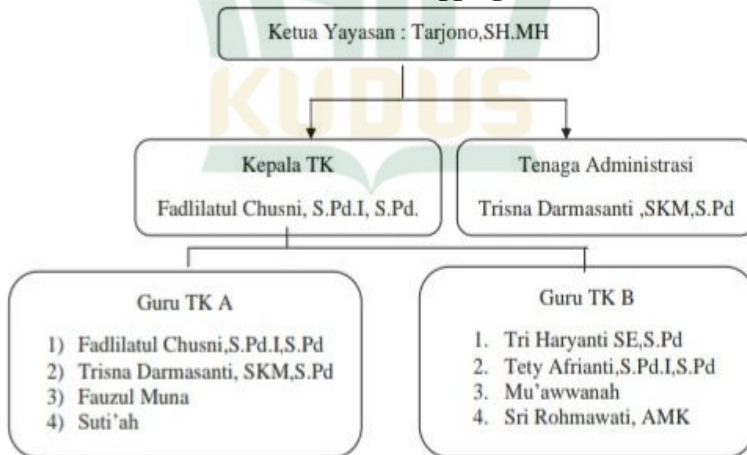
Ketua Yayasan : Tarjono,SH.MH

KUDUS

Kepala TK

Fadlilatul Chusni, S.Pd.I, S.Pd.

Tenaga Administrasi

Trisna Darmasanti ,SKM,S.Pd

Guru TK A

1) Fadlilatul Chusni,S.Pd.I,S.Pd
2) Trisna Darmasanti, SKM,S.Pd
3) Fauzul Muna
4) Suti'ah

Guru TK B

1. Tri Haryanti SE,S.Pd
2. Tety Afrianti,S.Pd.I,S.Pd
3. Mu'awwanah
4. Sri Rohmawati, AMK